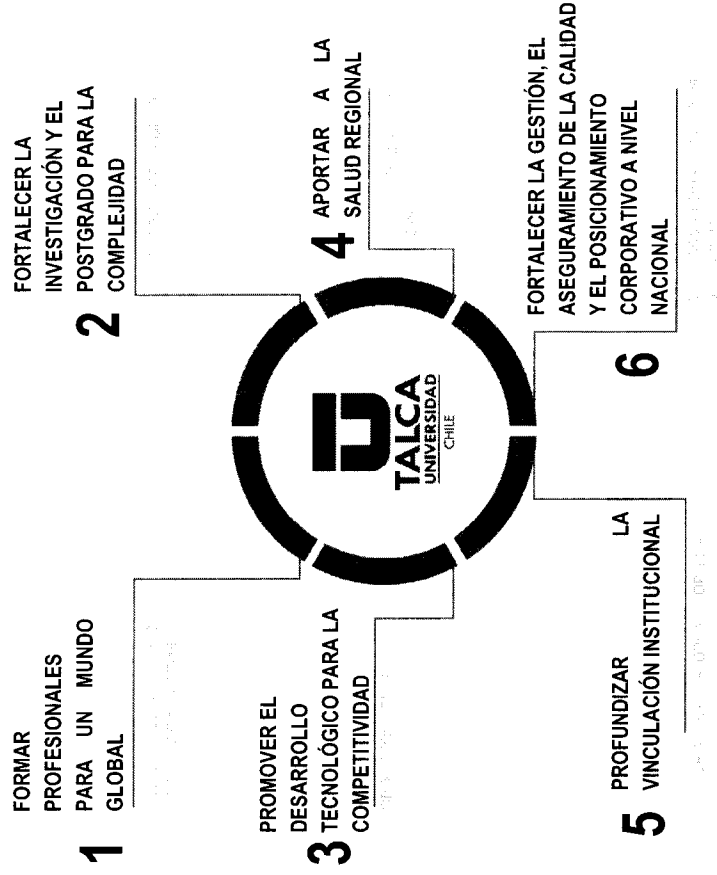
1 FORMAR PROFESIONALES PARA UN MUNDO GLOBAL

2 FORTALECER LA INVESTIGACIÓN Y EL POSTGRADO PARA LA COMPLEJIDAD

3 PROMOVER EL DESARROLLO TECNOLÓGICO PARA LA COMPETITIVIDAD

4 APORTAR A LA SALUD REGIONAL

U TALCA UNIVERSIDAD CHILE

5 PROFUNDIZAR LA VINCULACIÓN INSTITUCIONAL

6 FORTALECER LA GESTIÓN, EL ASEGURAMIENTO DE LA CALIDAD Y EL POSICIONAMIENTO CORPORATIVO A NIVEL NACIONAL